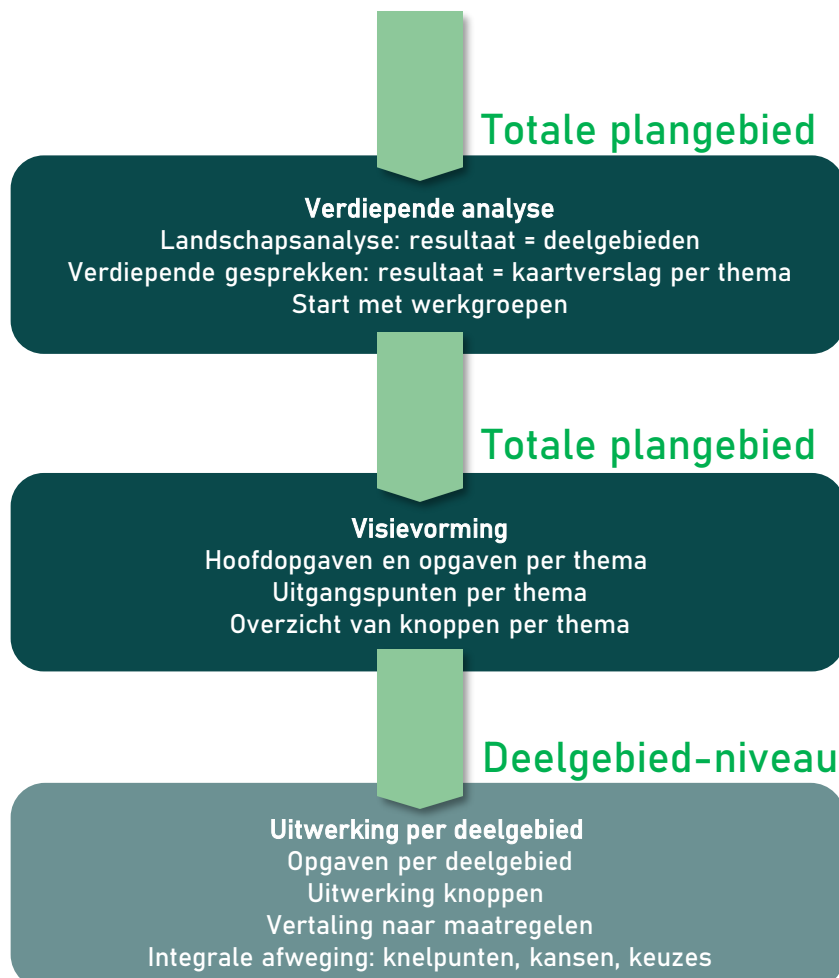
Totale plangebied

Verdiepende analyse
Landschapsanalyse: resultaat = deelgebieden
Verdiepende gesprekken: resultaat = kaartverslag per thema
Start met werkgroepen

Totale plangebied

Visievorming
Hoofdopgaven en opgaven per thema
Uitgangspunten per thema
Overzicht van knoppen per thema

Deelgebied-niveau

Uitwerking per deelgebied
Opgaven per deelgebied
Uitwerking knoppen
Vertaling naar maatregelen
Integrale afweging: knelpunten, kansen, keuzes